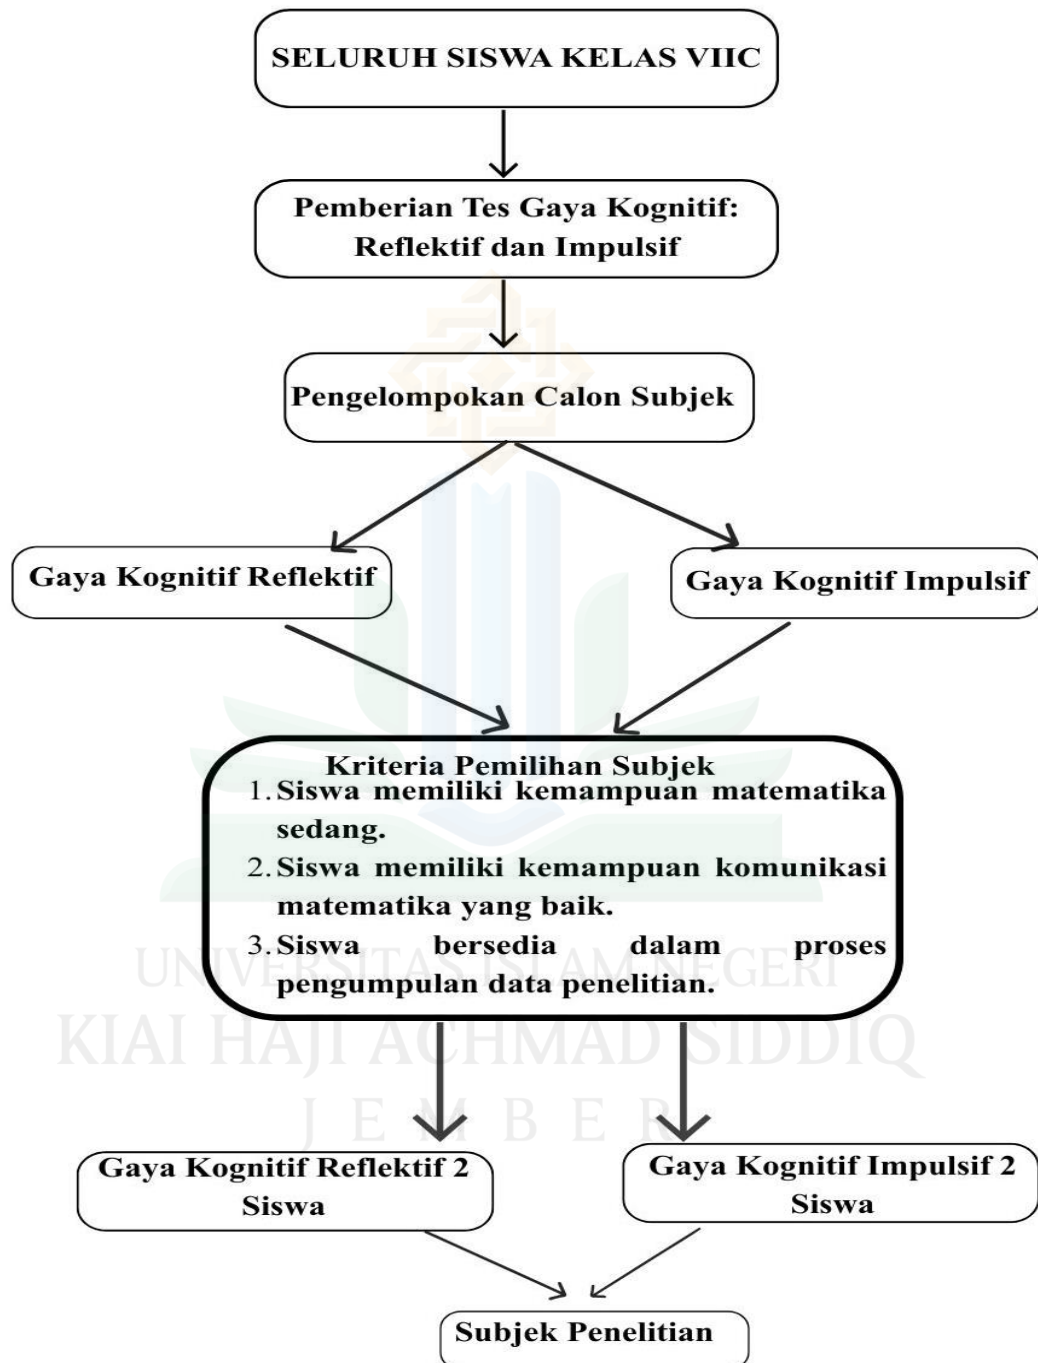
SELURUH SISWA KELAS VIIC

Pemberian Tes Gaya Kognitif: Reflektif dan Impulsif

Pengelompokan Calon Subjek

Gaya Kognitif Reflektif

Gaya Kognitif Impulsif

Kriteria Pemilihan Subjek
1. Siswa memiliki kemampuan matematika sedang.
2. Siswa memiliki kemampuan komunikasi matematika yang baik.
3. Siswa bersedia dalam proses pengumpulan data penelitian.

UNIVERSITAS ISLAM NEGERI
KIAI HAJI ACHMAD SIDDIQ
J E M B E R

Gaya Kognitif Reflektif 2 Siswa

Gaya Kognitif Impulsif 2 Siswa

Subjek Penelitian